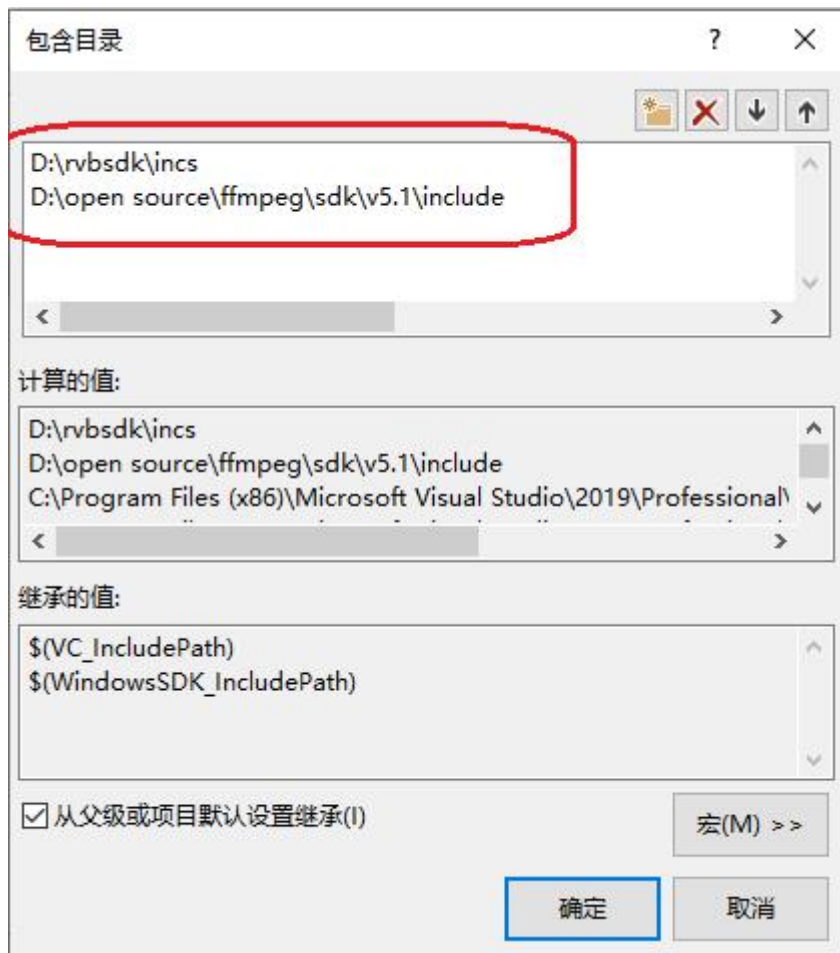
包含目录

?

D:\rvbsdk\incs
D:\open source\ffmpeg\sdk\v5.1\include

计算的值:

D:\rvbsdk\incs
D:\open source\ffmpeg\sdk\v5.1\include
C:\Program Files (x86)\Microsoft Visual Studio\2019\Professional\

继承的值:

$(VC_IncludePath)
$(WindowsSDK_IncludePath)

☑ 从父级或项目默认设置继承(I)

宏(M) >>

确定

取消